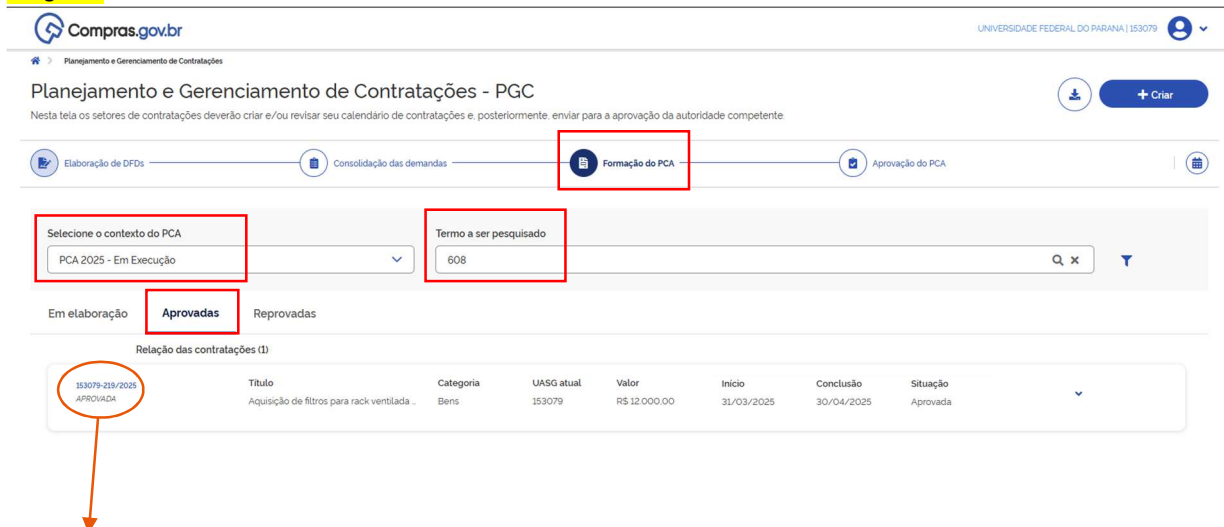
Compras.gov.br

UNIVERSIDADE FEDERAL DO PARANA | 153079

Planejamento e Gerenciamento de Contratações

Planejamento e Gerenciamento de Contratações - PGC

+ Criar

Nesta tela os setores de contratações deverão criar e/ou revisar seu calendário de contratações e, posteriormente, enviar para a aprovação da autoridade competente.

Elaboração de DFDs — Consolidação das demandas — Formação do PCA — Aprovação do PCA

Selecione o contexto do PCA
PCA 2025 - Em Execução

Termo a ser pesquisado
608

Em elaboração   Aprovadas   Reprovadas

Relação das contratações (1)

| 153079-219/2025 APROVADA | Título | Categoria | UASG atual | Valor | Início | Conclusão | Situação |
|---|---|---|---|---|---|---|---|
| | Aquisição de filtros para rack ventilada ... | Bens | 153079 | R$ 12.000,00 | 31/03/2025 | 30/04/2025 | Aprovada |